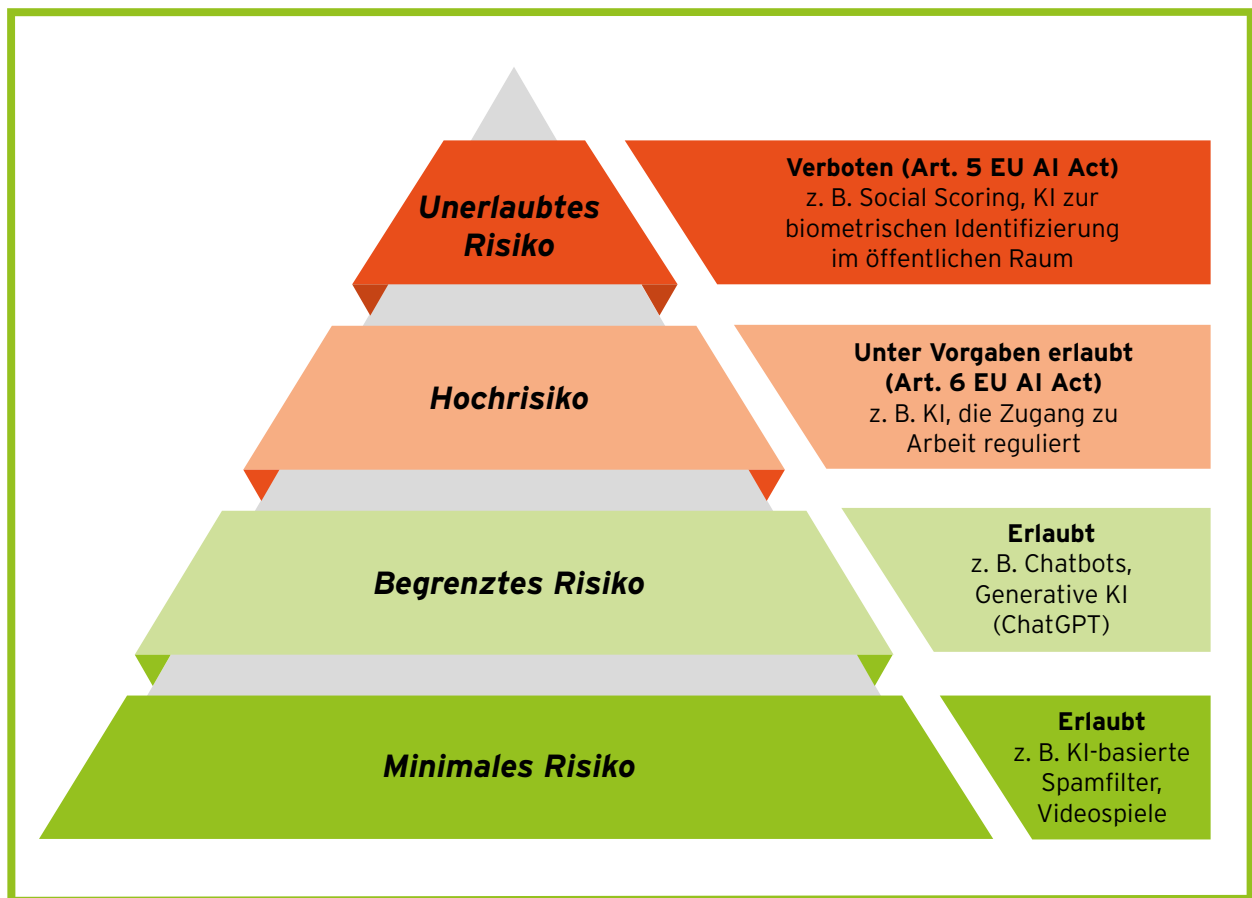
Unerlaubtes Risiko

Verboten (Art. 5 EU AI Act)
z. B. Social Scoring, KI zur biometrischen Identifizierung im öffentlichen Raum

Hochrisiko

Unter Vorgaben erlaubt (Art. 6 EU AI Act)
z. B. KI, die Zugang zu Arbeit reguliert

Begrenztes Risiko

Erlaubt
z. B. Chatbots, Generative KI (ChatGPT)

Minimales Risiko

Erlaubt
z. B. KI-basierte Spamfilter, Videospiele